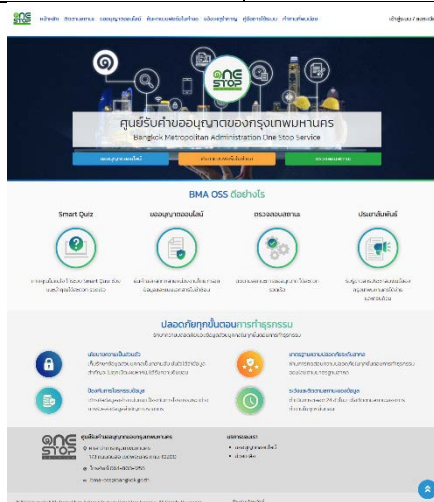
ONE STOP

ศูนย์รับคำขออนุญาตของกรุงเทพมหานคร
Bangkok Metropolitan Administration One Stop Service

BMA OSS ดีอย่างไร

Smart Quiz

ขออนุญาตออนไลน์

ตรวจสอบสถานะ

ประชาสัมพันธ์

ปลอดภัยทุกขั้นตอนการทำธุรกรรม

ONE STOP